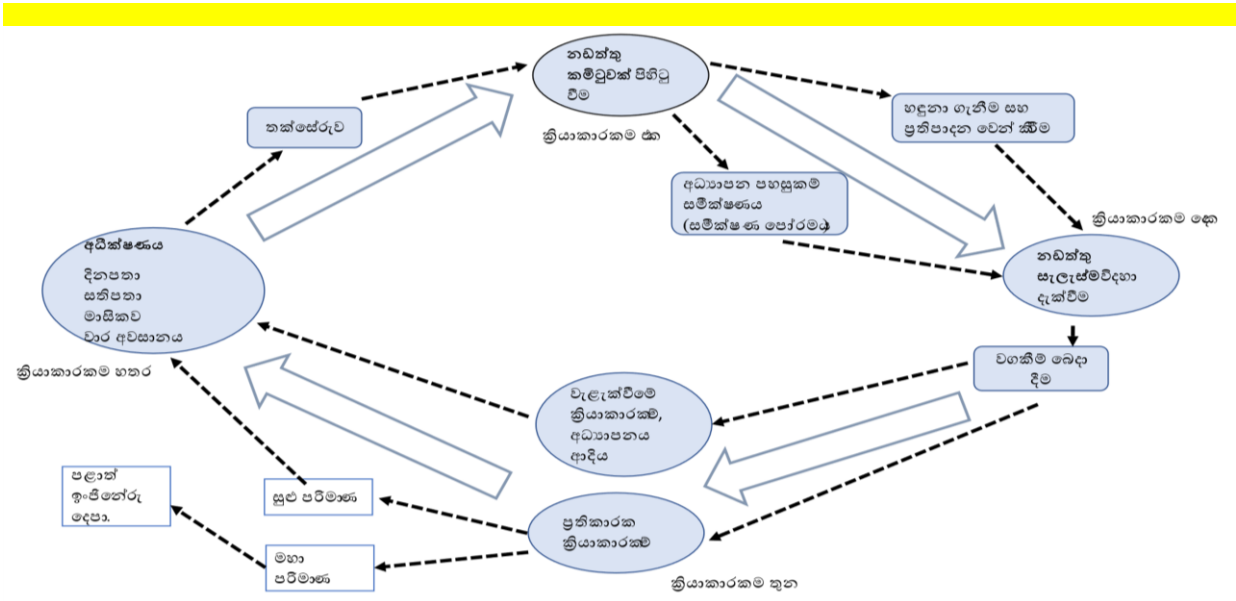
නඩත්තු කමිටුවක් පිහිටු වීම

ක්‍රියාකාරකම එක

හඳුනා ගැනීම සහ ප්‍රතිපාදන වෙන් කිරීම

තක්සේරුව

අධ්‍යාපන පහසුකම් සමීක්ෂණය (සමීක්ෂණ පෝරමය)

ක්‍රියාකාරකම දෙක

නඩත්තු සැලැස්මවිදහා දැක්වීම

අධීක්ෂණය

දිනපතා

සතිපතා

මාසිකව

වාර අවසානය

ක්‍රියාකාරකම හතර

වගකීම් බෙදා දීම

වැළැක්වීමේ ක්‍රියාකාරකම්, අධ්‍යාපනය ආදිය

පළාත් ඉංජිනේරු දෙපා.

සුළු පරිමාණ

ප්‍රතිකාරක ක්‍රියාකාරකම්

මහා පරිමාණ

ක්‍රියාකාරකම තුන